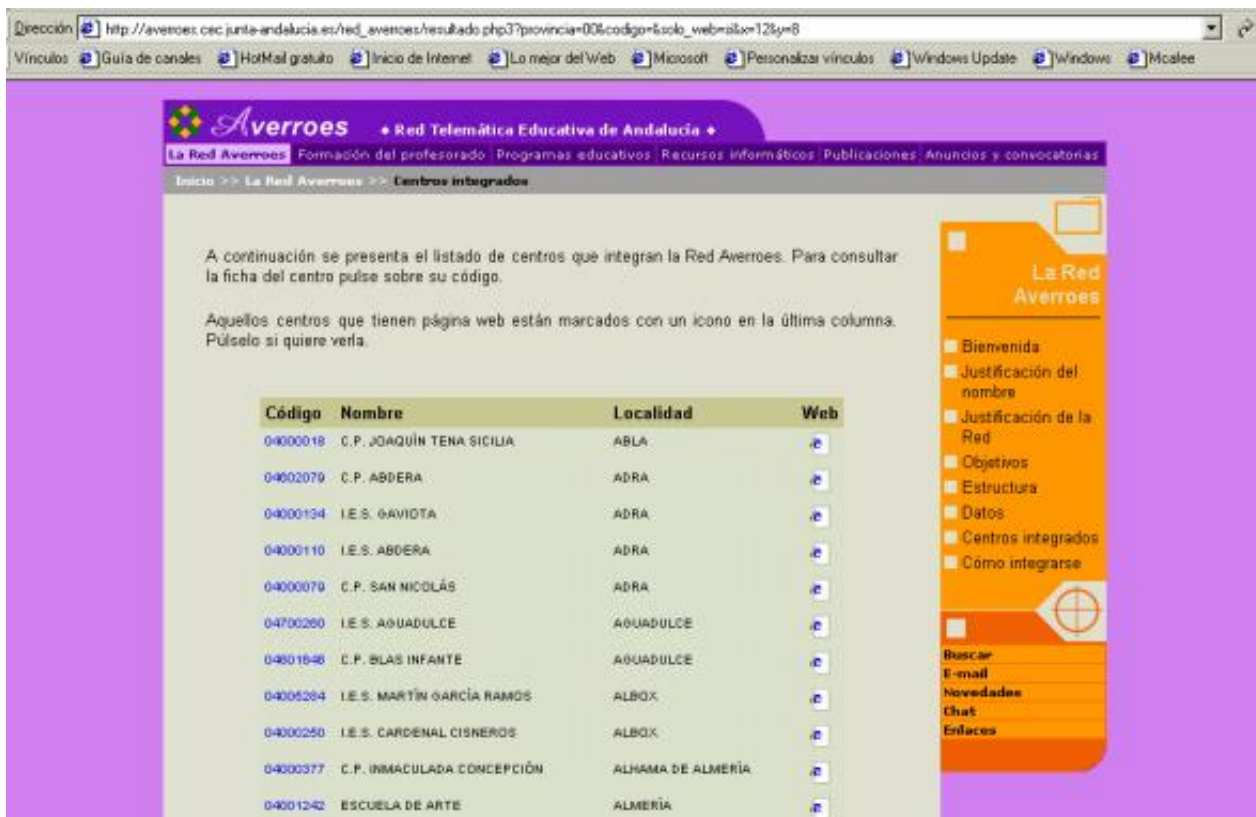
Dirección http://averroes.cec.junta-andalucia.es/red_averroes/resultado.php3?provincia=00&codigo=&solo_web=si&x=12&y=8

Vínculos Guía de canales HotMail gratuito Inicio de Internet Lo mejor del Web Microsoft Personalizar vínculos Windows Update Windows Mcafee

Averroes ♦ Red Telemática Educativa de Andalucía ♦

La Red Averroes | Formación del profesorado | Programas educativos | Recursos informáticos | Publicaciones | Anuncios y convocatorias

Inicio >> La Red Averroes >> Centros integrados

A continuación se presenta el listado de centros que integran la Red Averroes. Para consultar la ficha del centro pulse sobre su código.

Aquellos centros que tienen página web están marcados con un icono en la última columna. Púlselo si quiere verla.

| Código | Nombre | Localidad | Web |
|---|---|---|---|
| 04000018 | C.P. JOAQUÍN TENA SICILIA | ABLA | |
| 04602079 | C.P. ABDERA | ADRA | |
| 04000134 | I.E.S. GAVIOTA | ADRA | |
| 04000110 | I.E.S. ABDERA | ADRA | |
| 04000079 | C.P. SAN NICOLÁS | ADRA | |
| 04700260 | I.E.S. AGUADULCE | AGUADULCE | |
| 04601646 | C.P. BLAS INFANTE | AGUADULCE | |
| 04005284 | I.E.S. MARTÍN GARCÍA RAMOS | ALBOX | |
| 04000250 | I.E.S. CARDENAL CISNEROS | ALBOX | |
| 04000377 | C.P. INMACULADA CONCEPCIÓN | ALHAMA DE ALMERÍA | |
| 04001242 | ESCUELA DE ARTE | ALMERÍA | |

La Red Averroes

Bienvenida
Justificación del nombre
Justificación de la Red
Objetivos
Estructura
Datos
Centros integrados
Cómo integrarse

Buscar
E-mail
Novedades
Chat
Enlaces